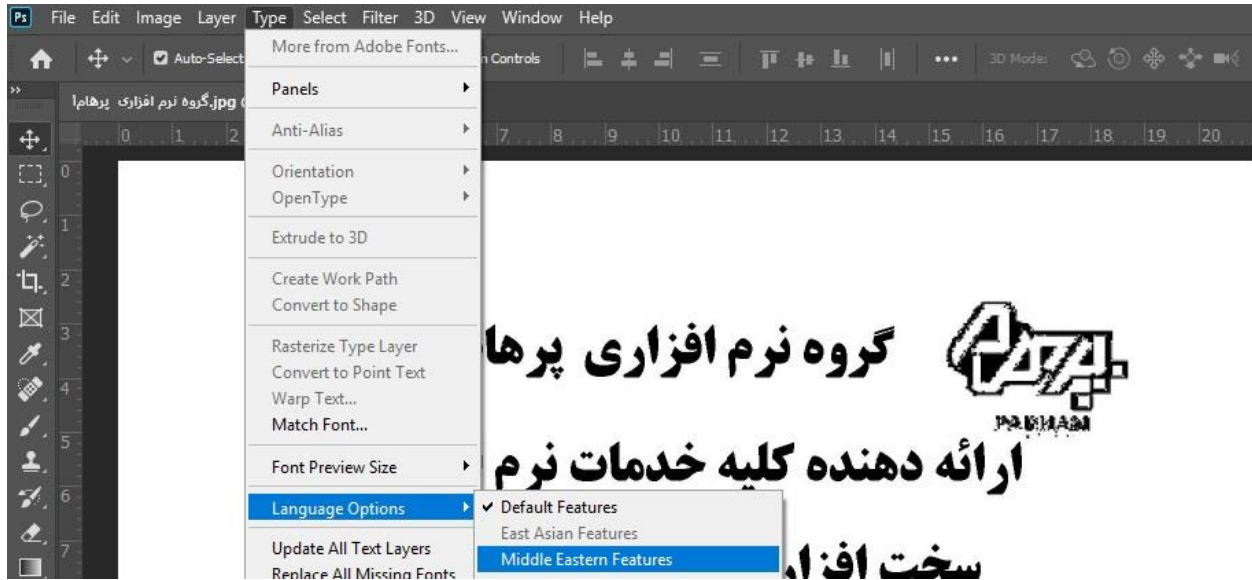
Ps File Edit Image Layer Type Select Filter 3D View Window Help

Auto-Select

Controls

3D Mode:

گروه نرم افزاری پرهام.jpg

0 1 2 7 8 9 10 11 12 13 14 15 16 17 18 19 20

More from Adobe Fonts...
Panels
Anti-Alias
Orientation
OpenType
Extrude to 3D
Create Work Path
Convert to Shape
Rasterize Type Layer
Convert to Point Text
Warp Text...
Match Font...
Font Preview Size
Language Options
Update All Text Layers
Replace All Missing Fonts

✓ Default Features
East Asian Features
Middle Eastern Features

گروه نرم افزاری پرها

PARHAM

ارائه دهنده کلیه خدمات نرم

سخت افزا